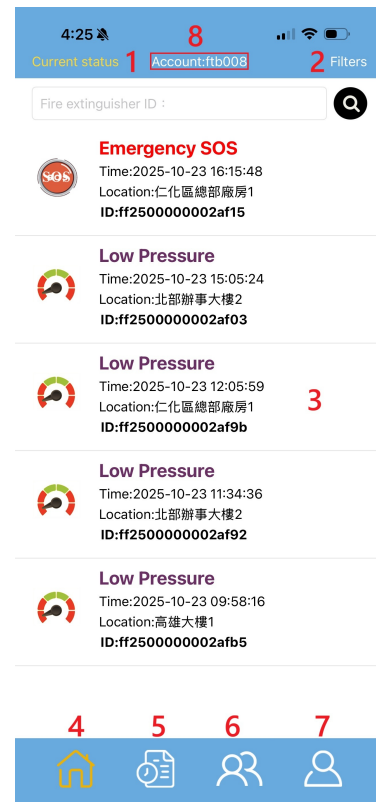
4:25

8

Current status 1 Account:ftb008 2 Filters

Fire extinguisher ID :

SOS

Emergency SOS
Time:2025-10-23 16:15:48
Location:仁化區總部廠房1
ID:ff2500000002af15

Low Pressure
Time:2025-10-23 15:05:24
Location:北部辦事大樓2
ID:ff2500000002af03

Low Pressure
Time:2025-10-23 12:05:59
Location:仁化區總部廠房1
ID:ff2500000002af9b

3

Low Pressure
Time:2025-10-23 11:34:36
Location:北部辦事大樓2
ID:ff2500000002af92

Low Pressure
Time:2025-10-23 09:58:16
Location:高雄大樓1
ID:ff2500000002afb5

4 5 6 7